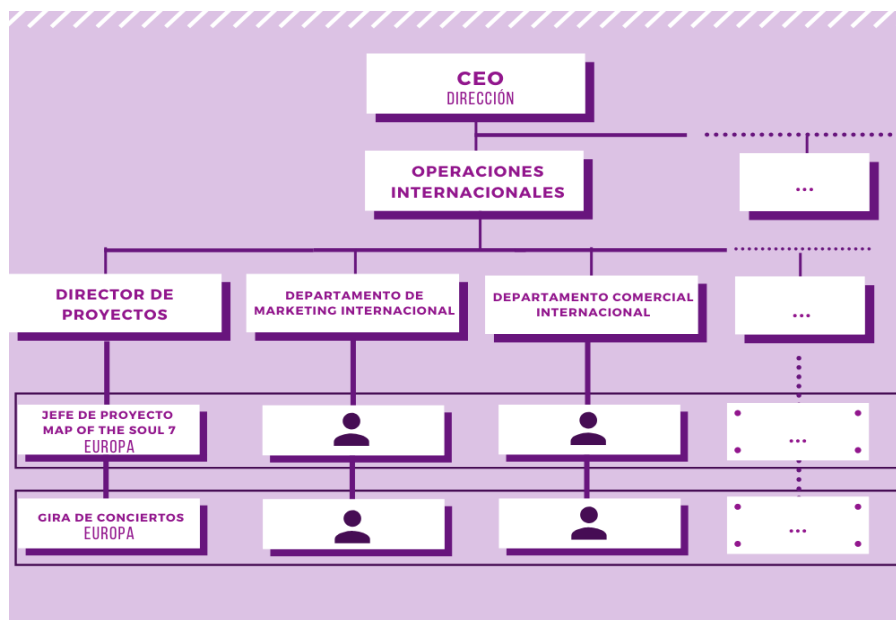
CEO
DIRECCIÓN

OPERACIONES INTERNACIONALES

...

DIRECTOR DE PROYECTOS

DEPARTAMENTO DE MARKETING INTERNACIONAL

DEPARTAMENTO COMERCIAL INTERNACIONAL

...

JEFE DE PROYECTO MAP OF THE SOUL 7
EUROPA

...

GIRA DE CONCIERTOS
EUROPA

...